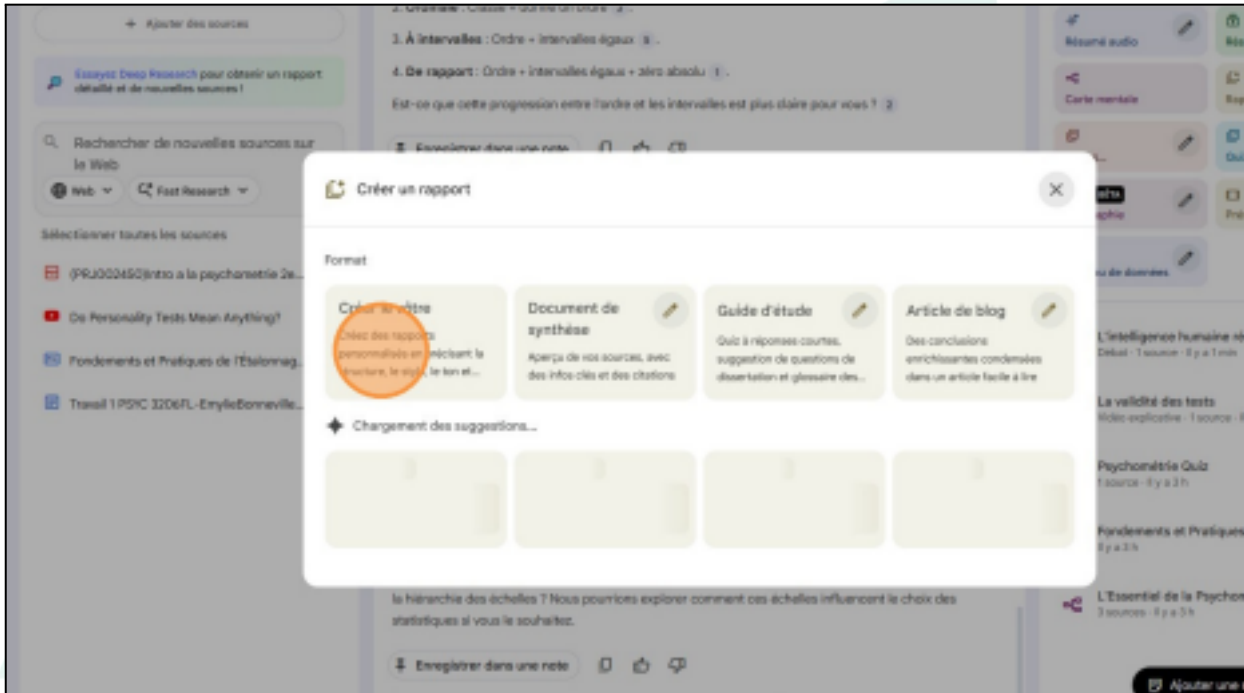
+ Ajouter des sources

Essayez Deep Research pour obtenir un rapport détaillé et de nouvelles sources !

Rechercher de nouvelles sources sur le Web

Web

Fast Research

Sélectionner toutes les sources

(PRJ00245O)Intro à la psychométrie 2e...

Do Personality Tests Mean Anything?

Fondements et Pratiques de l'Étalonnag...

Travail 1 PSYC 3206FL-EmylieBonneville...

2. Ordinale : Classe + donne un ordre 3.

3. À intervalles : Ordre + intervalles égaux 5.

4. De rapport : Ordre + intervalles égaux + zéro absolu 1.

Est-ce que cette progression entre l'ordre et les intervalles est plus claire pour vous ? 2

Enregistrer dans une note

Créer un rapport

Format

Créer le vôtre
Créez des rapports personnalisés en précisant la structure, le style, le ton et...

Document de synthèse
Aperçu de vos sources, avec des infos clés et des citations

Guide d'étude
Quiz à réponses courtes, suggestion de questions de dissertation et glossaire des...

Article de blog
Des conclusions enrichissantes condensées dans un article facile à lire

Chargement des suggestions...

la hiérarchie des échelles ? Nous pourrions explorer comment ces échelles influencent le choix des statistiques si vous le souhaitez.

Enregistrer dans une note

Résumé audio

Carte mentale

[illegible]

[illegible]graphie

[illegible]u de données

L'intelligence humaine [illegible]
Défaut · 1 source · Il y a 1 min

La validité des tests
Vidéo explicative · 1 source · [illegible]

Psychométrie Quiz
1 source · Il y a 3 h

Fondements et Pratiques
Il y a 3 h

L'Essentiel de la Psychom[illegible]
3 sources · Il y a 3 h

Ajouter une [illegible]